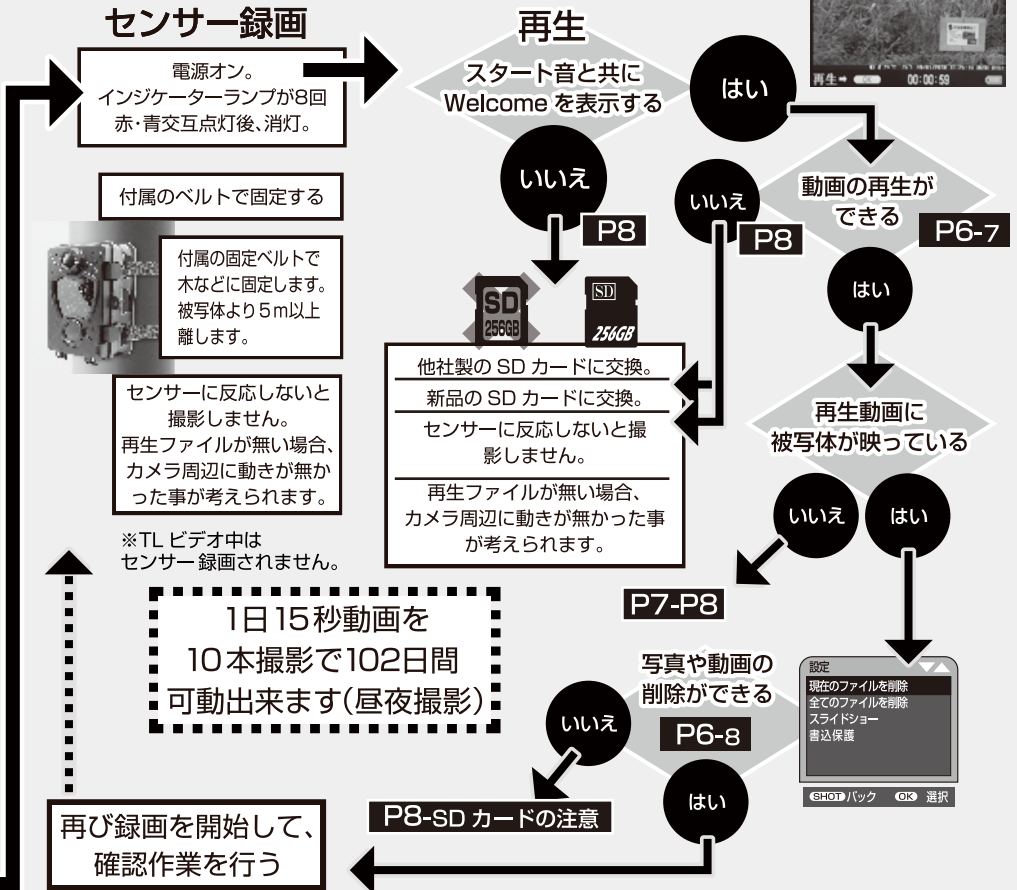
センサー録画

電源オン。
インジケーターランプが8回赤・青交互点灯後、消灯。

付属のベルトで固定する

付属の固定ベルトで木などに固定します。被写体より5m以上離します。

センサーに反応しないと撮影しません。
再生ファイルが無い場合、カメラ周辺に動きが無かった事が考えられます。

※TL ビデオ中はセンサー 録画されません。

1日15秒動画を
10本撮影で102日間
可動出来ます(昼夜撮影)

再生

スタート音と共に Welcome を表示する

再生 OK 00:00:59

はい

いいえ

P8

SD 256GB

SD 256GB

他社製の SD カードに交換。

新品の SD カードに交換。

センサーに反応しないと撮影しません。

再生ファイルが無い場合、カメラ周辺に動きが無かった事が考えられます。

いいえ

P8

動画の再生ができる

P6-7

はい

再生動画に被写体が映っている

いいえ

はい

P7-P8

写真や動画の削除ができる

P6-8

いいえ

はい

P8-SD カードの注意

設定
現在のファイルを削除
全てのファイルを削除
スライドショー
書込保護

SHOT バック OK 選択

再び録画を開始して、
確認作業を行う